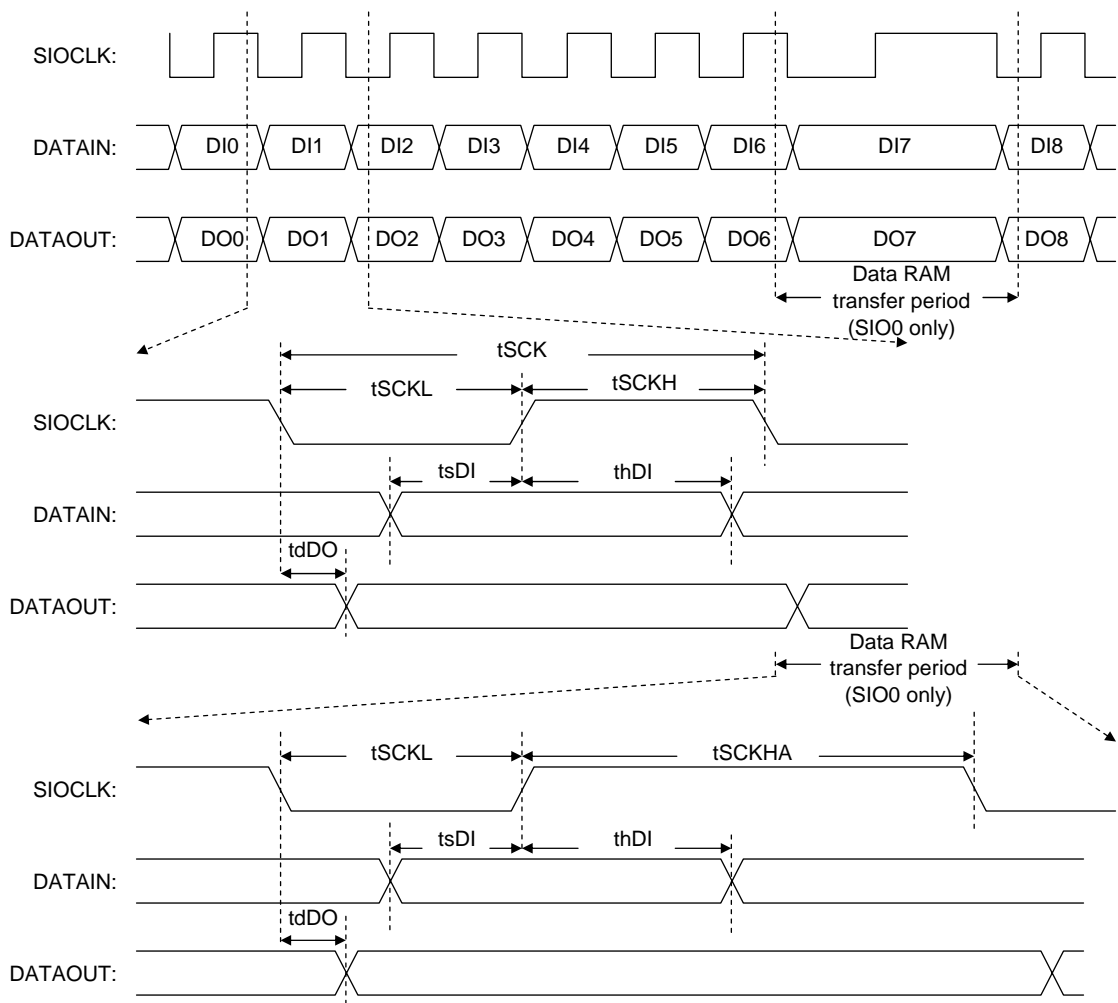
SIOCLK:

DATAIN: DI0 DI1 DI2 DI3 DI4 DI5 DI6 DI7 DI8

DATAOUT: DO0 DO1 DO2 DO3 DO4 DO5 DO6 DO7 DO8

Data RAM transfer period (SIO0 only)

tSCK

tSCKL tSCKH

SIOCLK:

tsDI thDI

DATAIN:

tdDO

DATAOUT:

Data RAM transfer period (SIO0 only)

tSCKL tSCKHA

SIOCLK:

tsDI thDI

DATAIN:

tdDO

DATAOUT: